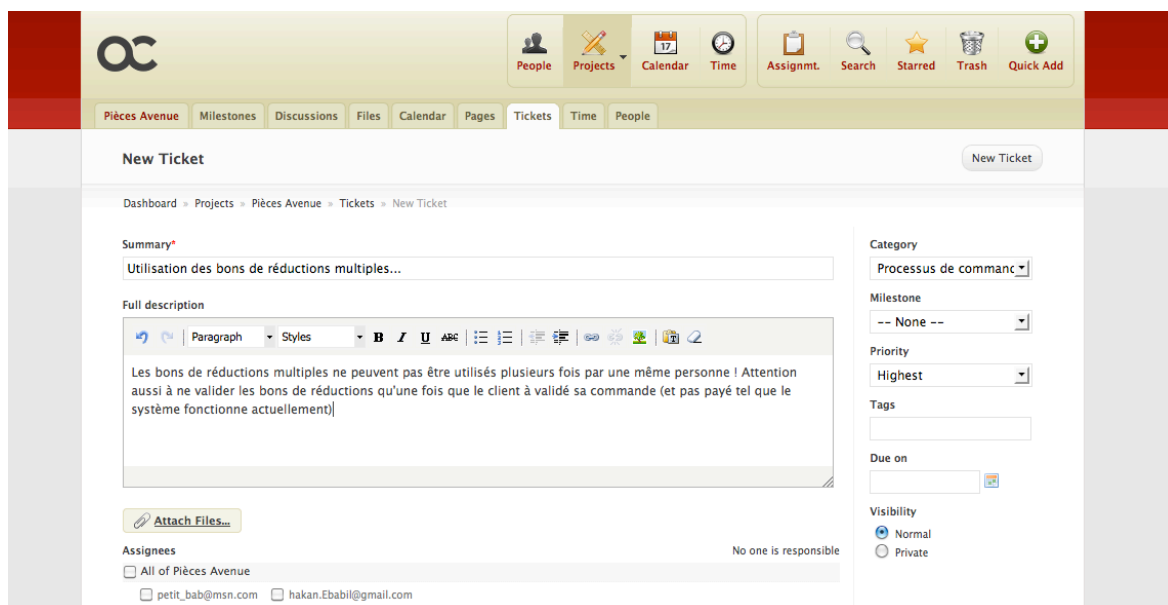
People Projects Calendar Time Assignmt. Search Starred Trash Quick Add

17

Pièces Avenue Milestones Discussions Files Calendar Pages Tickets Time People

New Ticket

New Ticket

Dashboard » Projects » Pièces Avenue » Tickets » New Ticket

Summary*

Utilisation des bons de réductions multiples...

Full description

Paragraph Styles

Les bons de réductions multiples ne peuvent pas être utilisés plusieurs fois par une même personne ! Attention aussi à ne valider les bons de réductions qu'une fois que le client à validé sa commande (et pas payé tel que le système fonctionne actuellement)

Attach Files...

Assignees

No one is responsible

All of Pièces Avenue

petit_bab@msn.com hakan.Ebabil@gmail.com

Category

Processus de commanc

Milestone

-- None --

Priority

Highest

Tags

Due on

Visibility

Normal

Private